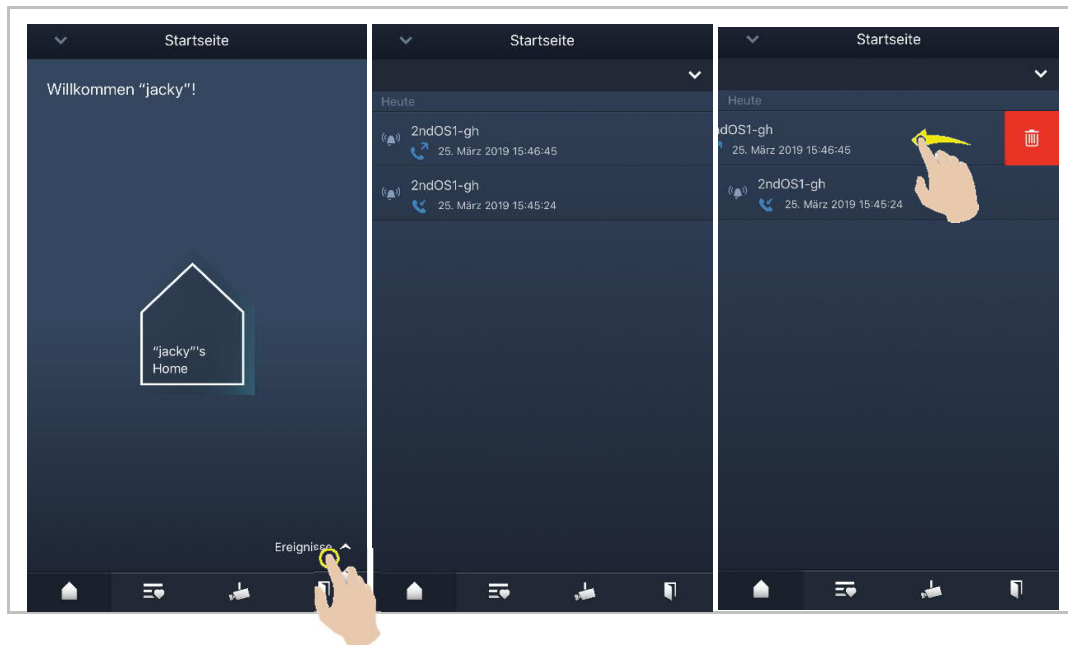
Startseite

Willkommen “jacky”!

“jacky”'s Home

Ereignisse

Startseite

Heute

2ndOS1-gh
25. März 2019 15:46:45

2ndOS1-gh
25. März 2019 15:45:24

Startseite

Heute

dOS1-gh
25. März 2019 15:46:45

2ndOS1-gh
25. März 2019 15:45:24